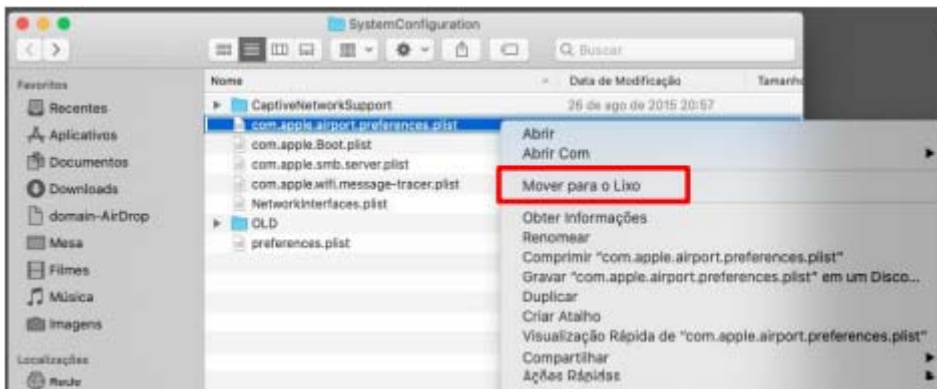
SystemConfiguration

Buscar

Favoritos
Recentes
Aplicativos
Documentos
Downloads
domain-AirDrop
Mesa
Filmes
Música
Imagens
Localizações
Rede

Nome
Data de Modificação
Tamanho

CaptiveNetworkSupport
26 de ago de 2015 20:57
com.apple.airport.preferences.plist
com.apple.Boot.plist
com.apple.smb.server.plist
com.apple.wifi.message-tracer.plist
NetworkInterfaces.plist
OLD
preferences.plist

Abrir
Abrir Com
Mover para o Lixo
Obter Informações
Renomear
Comprimir "com.apple.airport.preferences.plist"
Gravar "com.apple.airport.preferences.plist" em um Disco...
Duplicar
Criar Atalho
Visualização Rápida de "com.apple.airport.preferences.plist"
Compartilhar
Ações Rápidas